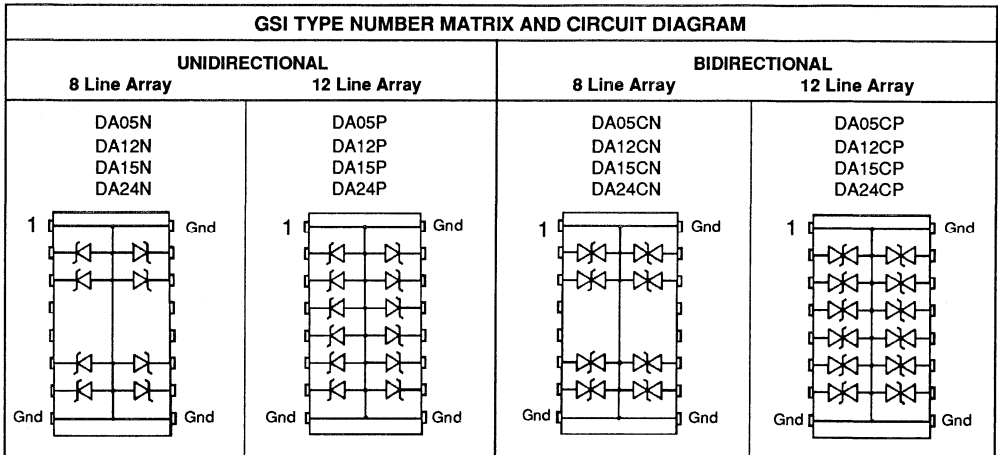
GSI TYPE NUMBER MATRIX AND CIRCUIT DIAGRAM

| UNIDIRECTIONAL 8 Line Array | UNIDIRECTIONAL 12 Line Array | BIDIRECTIONAL 8 Line Array | BIDIRECTIONAL 12 Line Array |
|---|---|---|---|
| DA05N DA12N DA15N DA24N | DA05P DA12P DA15P DA24P | DA05CN DA12CN DA15CN DA24CN | DA05CP DA12CP DA15CP DA24CP |
| 1 Gnd Gnd Gnd | 1 Gnd Gnd Gnd | 1 Gnd Gnd Gnd | 1 Gnd Gnd Gnd |